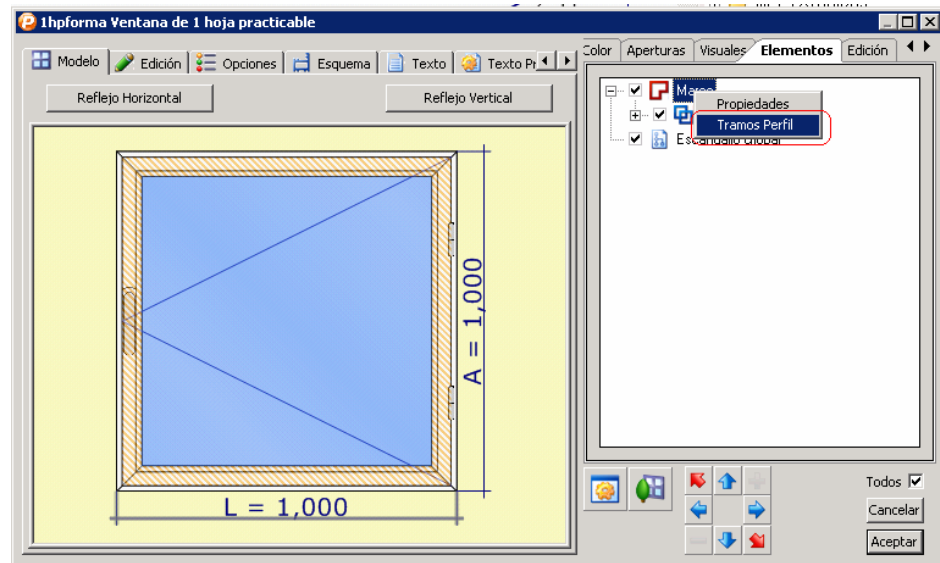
1hpforma Ventana de 1 hoja practicable

Modelo | Edición | Opciones | Esquema | Texto | Texto Pr

Reflejo Horizontal

Reflejo Vertical

A = 1,000

L = 1,000

Color | Aperturas | Visuales | Elementos | Edición

Marco

Propiedades

Tramos Perfil

Escandallo global

Todos

Cancelar

Aceptar